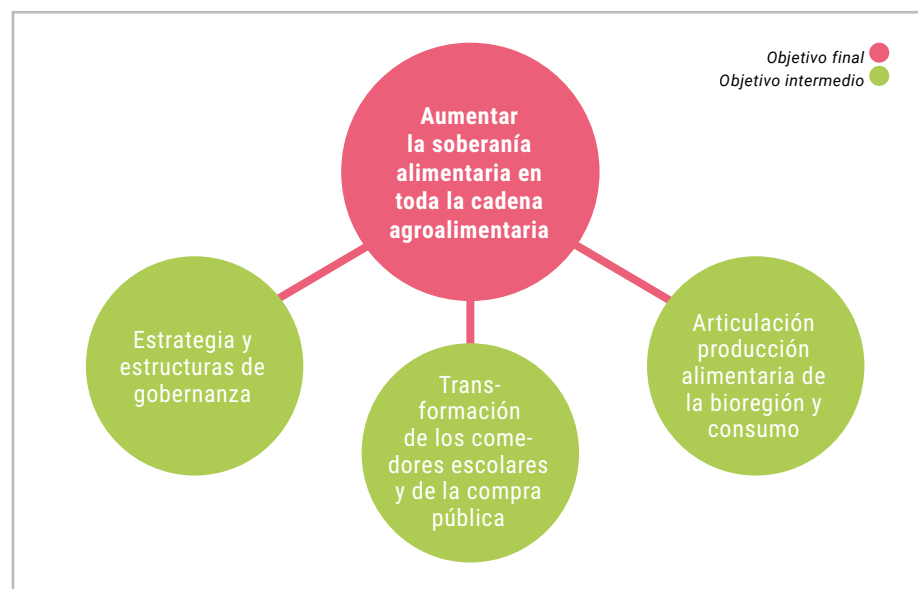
Objetivo final
Objetivo intermedio

Aumentar la soberanía alimentaria en toda la cadena agroalimentaria

Estrategia y estructuras de gobernanza

Transformación de los comedores escolares y de la compra pública

Articulación producción alimentaria de la bioregión y consumo